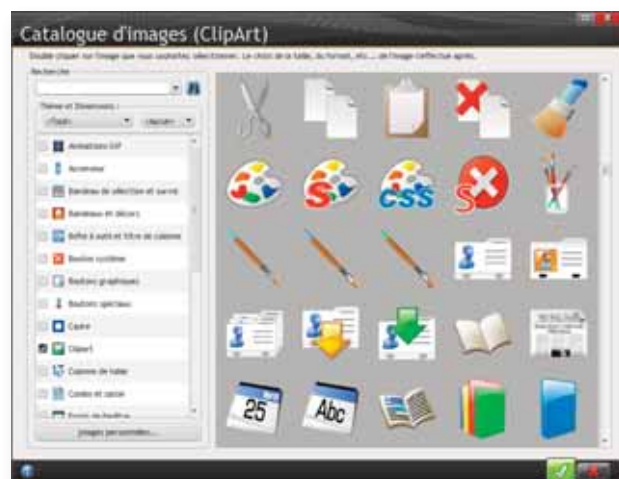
Catalogue d'images (ClipArt)

Double cliquer sur l'image que vous souhaitez sélectionner. Le choix de la taille, du format, etc... de l'image s'effectue après.

Recherche

Thème et Dimensions :

<Tout> <Aucun>

Animations GIF

Accessoire

Bandeau de sélection et survol

Bandeau et décors

Boîte à outil et titre de colonne

Bouton système

Boutons graphiques

Boutons spéciaux

Cadre

Clipart

Colonne de table

Coins et cadre

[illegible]

Images personnelles...

25

Abc